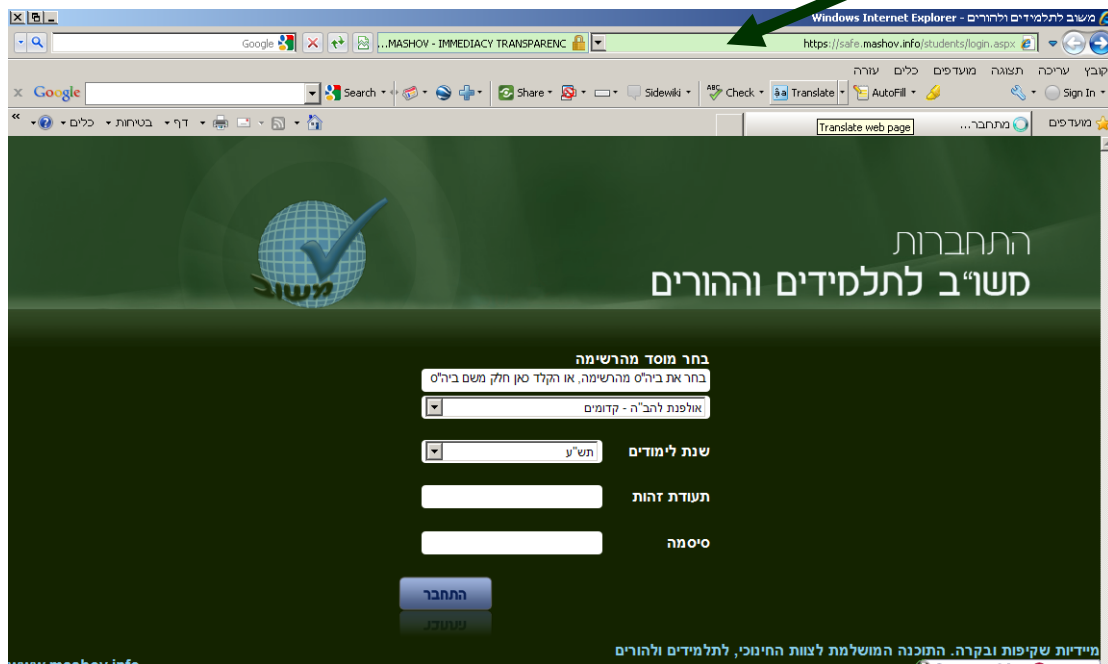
משוב לתלמידים ולהורים - Windows Internet Explorer

https://safe.mashov.info/students/login.aspx

...MASHOV - IMMEDIACY TRANSPARENC

Google

קובץ עריכה תצוגה מועדפים כלים עזרה

Google Search Share Sidewiki Check Translate AutoFill Sign In

מועדפים מתחבר...

Translate web page

דף בטיחות כלים

התחברות

משו"ב לתלמידים וההורים

משוב

בחר מוסד מהרשימה

בחר את ביה"ס מהרשימה, או הקלד סמן חלק משם ביה"ס

אולפנת להב"ה - קדומים

שנת לימודים

תש"ע

תעודת זהות

סיסמה

התחבר

מיידיות שקיפות ובקרה. התוכנה המושלמת לצוות החינוכי, לתלמידים ולהורים

www.mashov.info